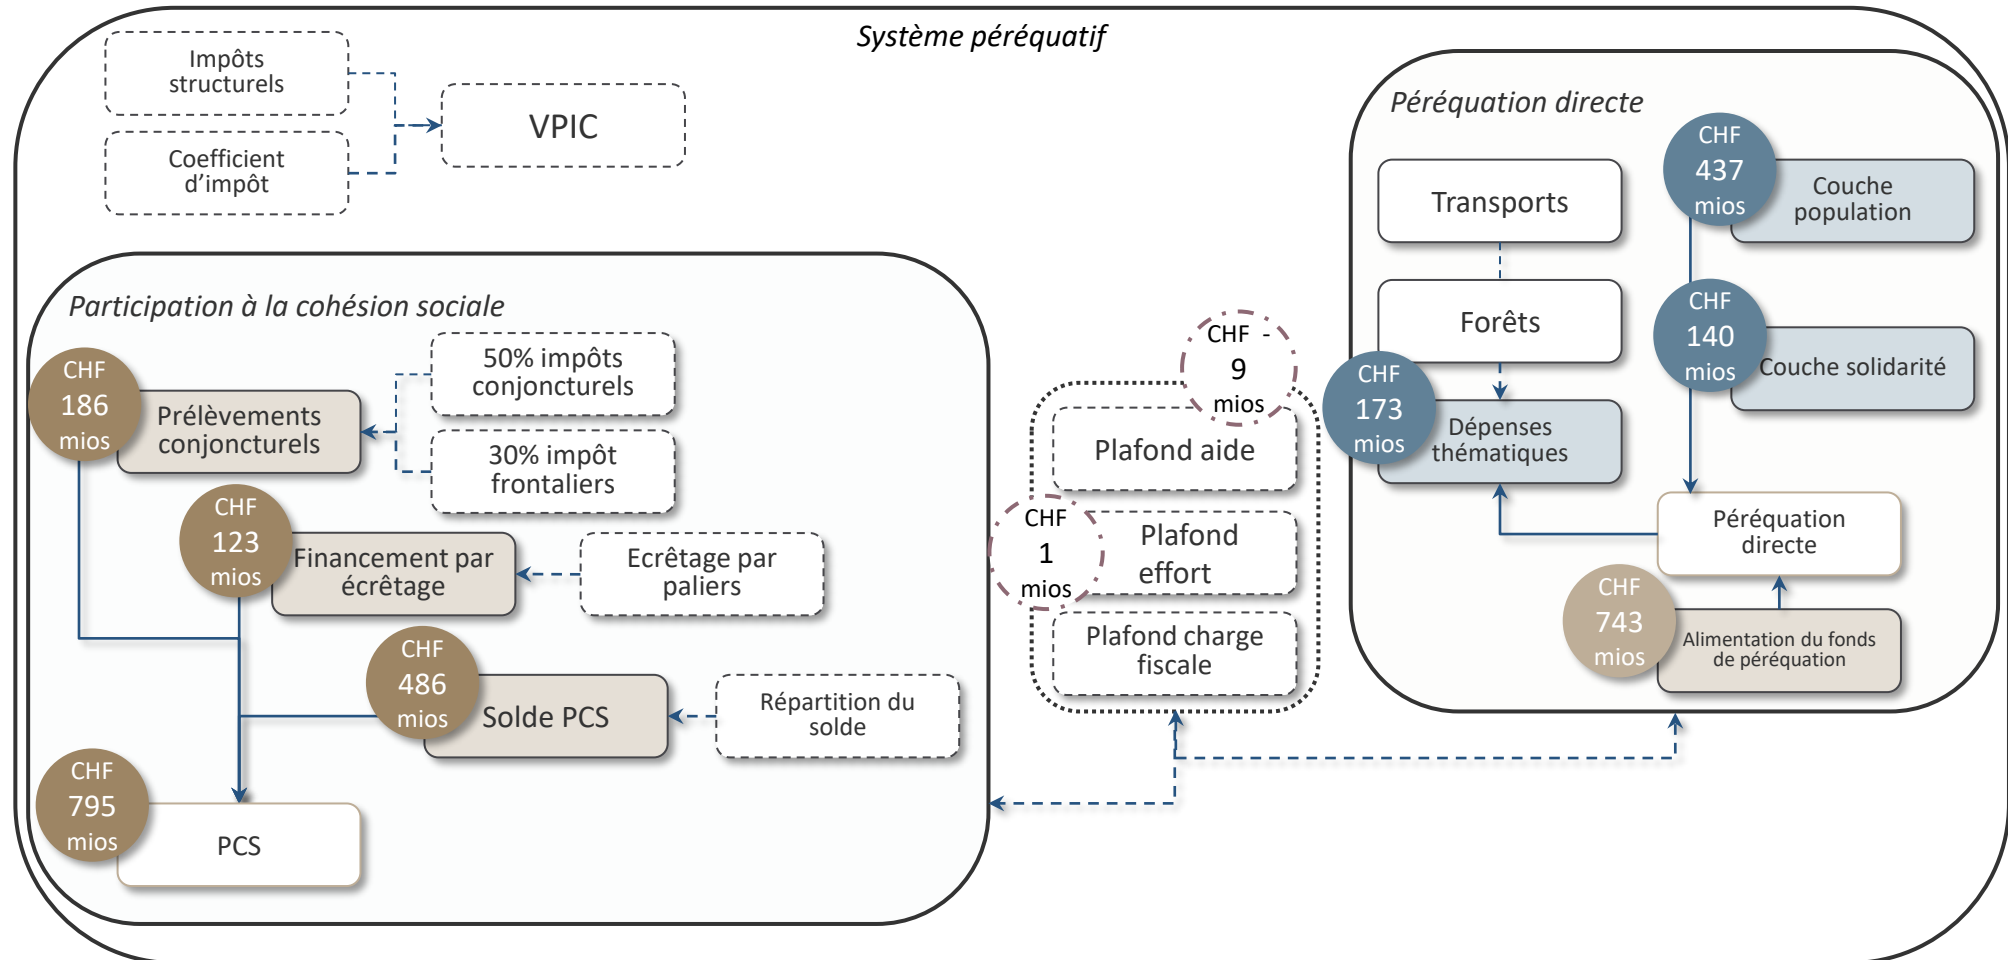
Système péréquatif

Impôts structurels

Coefficient d'impôt

VPIC

Participation à la cohésion sociale

CHF 186 mios

Prélèvements conjoncturels

50% impôts conjoncturels

30% impôt frontaliers

CHF 123 mios

Financement par écrêtage

Ecrêtage par paliers

CHF 486 mios

Solde PCS

Répartition du solde

CHF 795 mios

PCS

CHF - 9 mios

Plafond aide

CHF 1 mios

Plafond effort

Plafond charge fiscale

Péréquation directe

Transports

Forêts

CHF 173 mios

Dépenses thématiques

CHF 437 mios

Couche population

CHF 140 mios

Couche solidarité

Péréquation directe

CHF 743 mios

Alimentation du fonds de péréquation